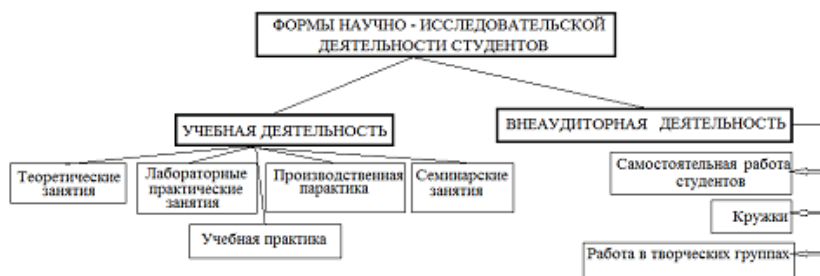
ФОРМЫ НАУЧНО - ИССЛЕДОВАТЕЛЬСКОЙ ДЕЯТЕЛЬНОСТИ СТУДЕНТОВ

УЧЕБНАЯ ДЕЯТЕЛЬНОСТЬ

Теоретические занятия

Лабораторные практические занятия

Производственная паракткиа

Семинарские занятия

Учебная практика

ВНЕАУДИТОРНАЯ ДЕЯТЕЛЬНОСТЬ

Самостоятельная работа студентов

Кружки

Работа в творческих группах